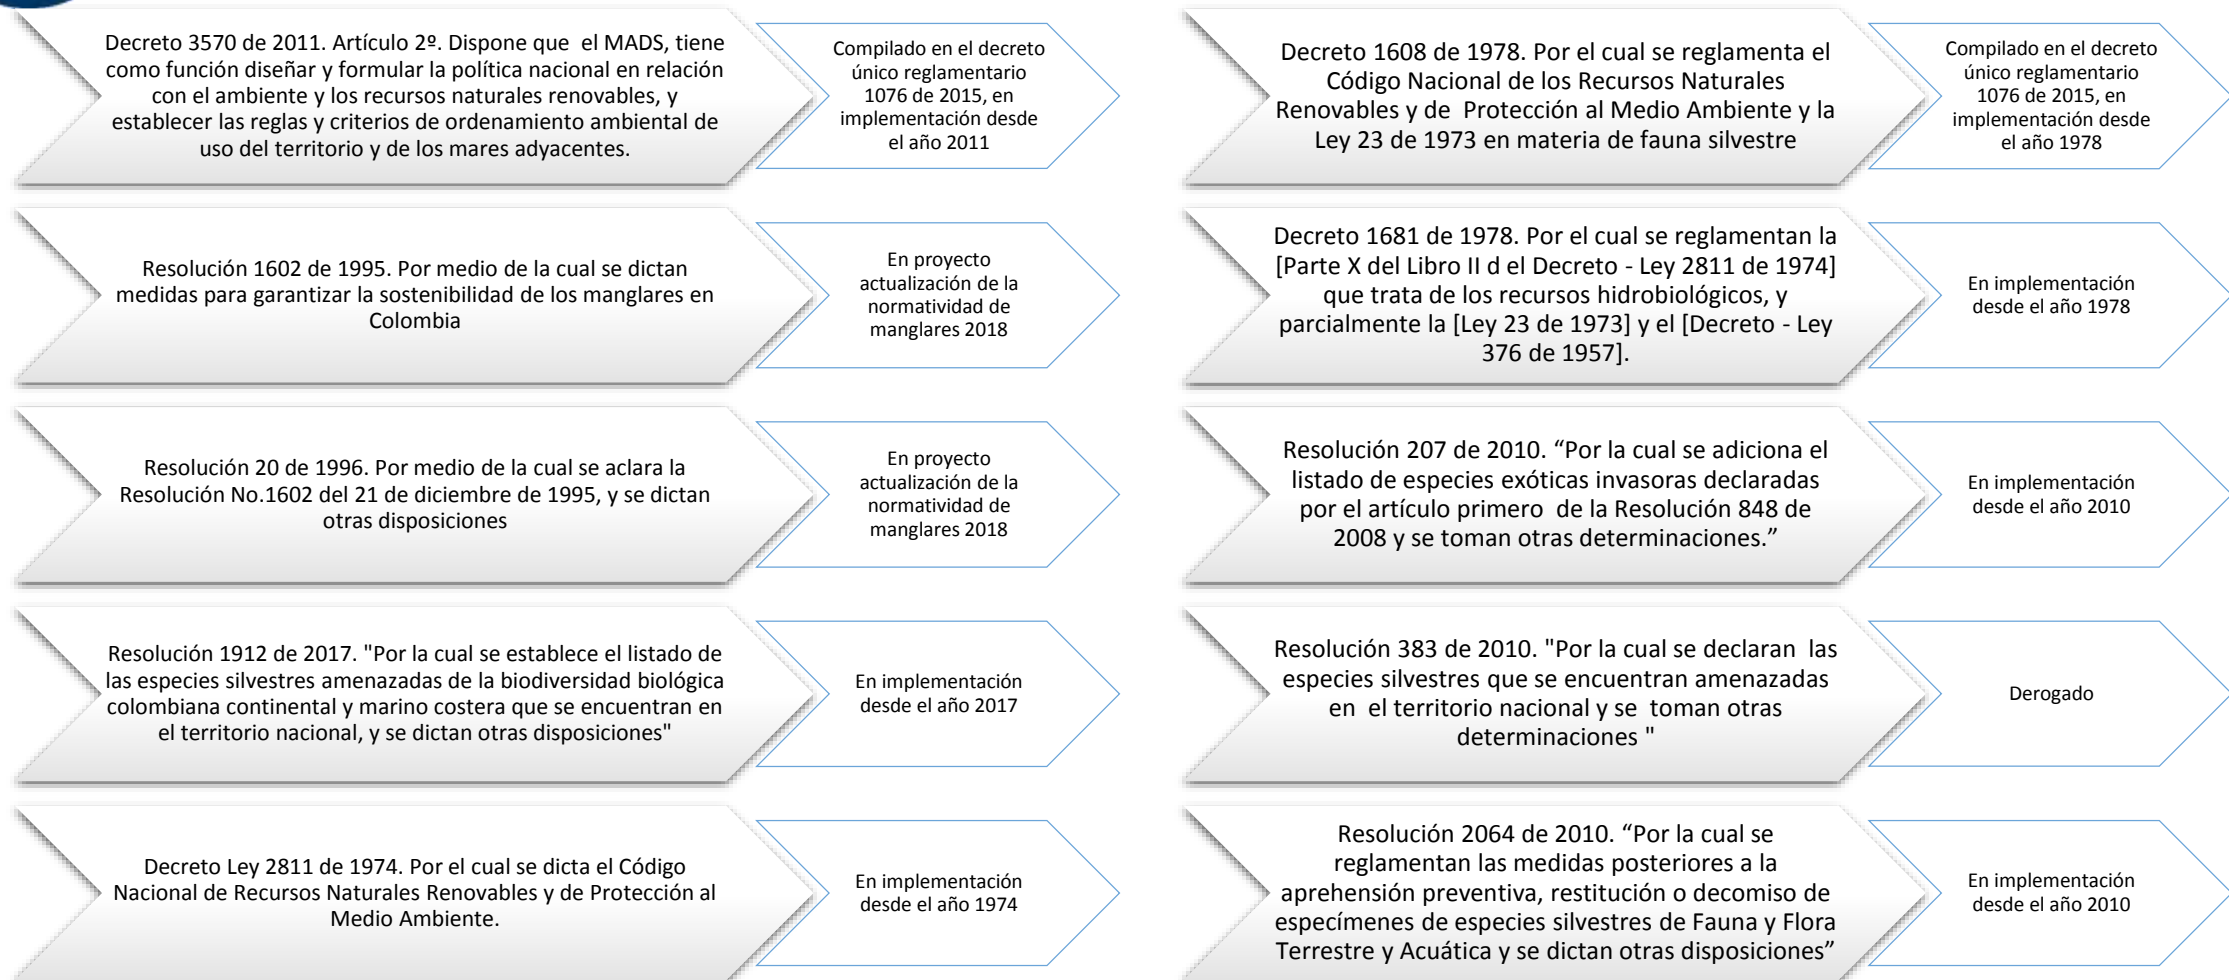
Decreto 3570 de 2011. Artículo 2º. Dispone que el MADS, tiene como función diseñar y formular la política nacional en relación con el ambiente y los recursos naturales renovables, y establecer las reglas y criterios de ordenamiento ambiental de uso del territorio y de los mares adyacentes.

Compilado en el decreto único reglamentario 1076 de 2015, en implementación desde el año 2011

Resolución 1602 de 1995. Por medio de la cual se dictan medidas para garantizar la sostenibilidad de los manglares en Colombia

En proyecto actualización de la normatividad de manglares 2018

Resolución 20 de 1996. Por medio de la cual se aclara la Resolución No.1602 del 21 de diciembre de 1995, y se dictan otras disposiciones

En proyecto actualización de la normatividad de manglares 2018

Resolución 1912 de 2017. "Por la cual se establece el listado de las especies silvestres amenazadas de la biodiversidad biológica colombiana continental y marino costera que se encuentran en el territorio nacional, y se dictan otras disposiciones"

En implementación desde el año 2017

Decreto Ley 2811 de 1974. Por el cual se dicta el Código Nacional de Recursos Naturales Renovables y de Protección al Medio Ambiente.

En implementación desde el año 1974

Decreto 1608 de 1978. Por el cual se reglamenta el Código Nacional de los Recursos Naturales Renovables y de Protección al Medio Ambiente y la Ley 23 de 1973 en materia de fauna silvestre

Compilado en el decreto único reglamentario 1076 de 2015, en implementación desde el año 1978

Decreto 1681 de 1978. Por el cual se reglamentan la [Parte X del Libro II d el Decreto - Ley 2811 de 1974] que trata de los recursos hidrobiológicos, y parcialmente la [Ley 23 de 1973] y el [Decreto - Ley 376 de 1957].

En implementación desde el año 1978

Resolución 207 de 2010. “Por la cual se adiciona el listado de especies exóticas invasoras declaradas por el artículo primero de la Resolución 848 de 2008 y se toman otras determinaciones.”

En implementación desde el año 2010

Resolución 383 de 2010. "Por la cual se declaran las especies silvestres que se encuentran amenazadas en el territorio nacional y se toman otras determinaciones "

Derogado

Resolución 2064 de 2010. “Por la cual se reglamentan las medidas posteriores a la aprehensión preventiva, restitución o decomiso de especímenes de especies silvestres de Fauna y Flora Terrestre y Acuática y se dictan otras disposiciones”

En implementación desde el año 2010